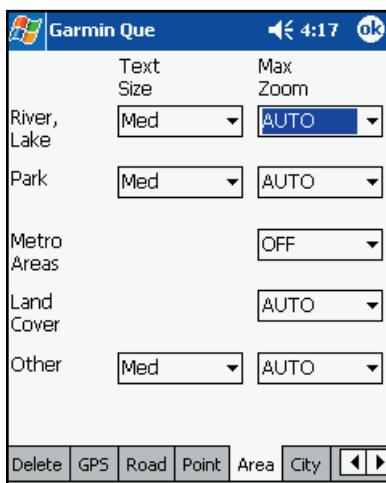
Garmin Que 4:17 ok

| | Text Size | Max Zoom |
|---|---|---|
| River, Lake | Med | AUTO |
| Park | Med | AUTO |
| Metro Areas | | OFF |
| Land Cover | | AUTO |
| Other | Med | AUTO |

Delete GPS Road Point Area City